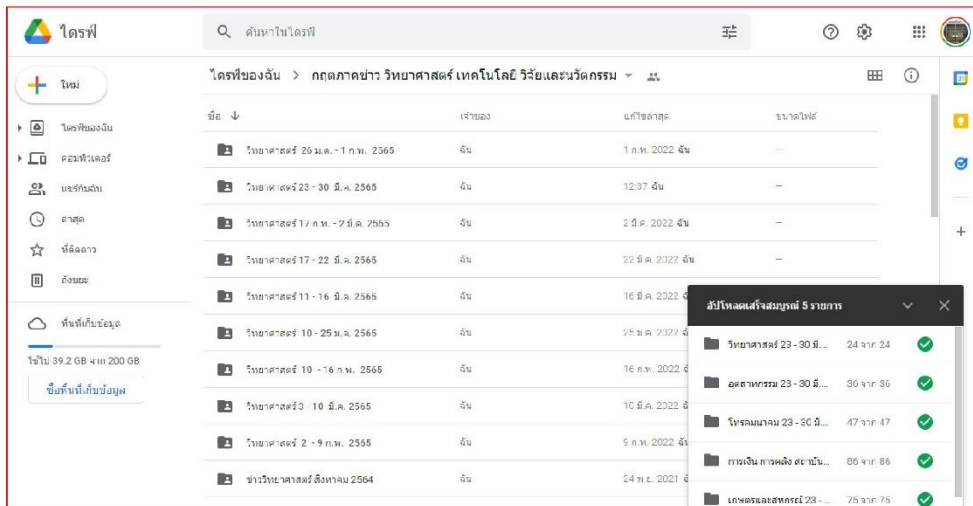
ไดรฟ์

ค้นหาในไดรฟ์

ใหม่

ไดรฟ์ของฉัน
คอมพิวเตอร์
แชร์กับฉัน
ล่าสุด
ที่ติดดาว
ถังขยะ

พื้นที่เก็บข้อมูล

ใช้ไป 39.2 GB จาก 200 GB

ซื้อพื้นที่เก็บข้อมูล

ไดรฟ์ของฉัน > กฤตภาคข่าว วิทยาศาสตร์ เทคโนโลยี วิจัยและนวัตกรรม

| ชื่อ ↓ | เจ้าของ | แก้ไขล่าสุด | ขนาดไฟล์ |
|---|---|---|---|
| วิทยาศาสตร์ 26 ม.ค. - 1 ก.พ. 2565 | ฉัน | 1 ก.พ. 2022 ฉัน | — |
| วิทยาศาสตร์ 23 - 30 มี.ค. 2565 | ฉัน | 12:37 ฉัน | — |
| วิทยาศาสตร์ 17 ก.พ. - 2 มี.ค. 2565 | ฉัน | 2 มี.ค. 2022 ฉัน | — |
| วิทยาศาสตร์ 17 - 22 มี.ค. 2565 | ฉัน | 22 มี.ค. 2022 ฉัน | — |
| วิทยาศาสตร์ 11 - 16 มี.ค. 2565 | ฉัน | 16 มี.ค. 2022 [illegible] | |
| วิทยาศาสตร์ 10 - 25 ม.ค. 2565 | ฉัน | 25 ม.ค. 2022 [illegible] | |
| วิทยาศาสตร์ 10 - 16 ก.พ. 2565 | ฉัน | 16 ก.พ. 2022 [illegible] | |
| วิทยาศาสตร์ 3 - 10 มี.ค. 2565 | ฉัน | 10 มี.ค. 2022 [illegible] | |
| วิทยาศาสตร์ 2 - 9 ก.พ. 2565 | ฉัน | 9 ก.พ. 2022 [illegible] | |
| ข่าววิทยาศาสตร์ สิงหาคม 2564 | ฉัน | 24 พ.ย. 2021 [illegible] | |

อัปโหลดเสร็จสมบูรณ์ 5 รายการ

วิทยาศาสตร์ 23 - 30 มี... 24 จาก 24
อุตสาหกรรม 23 - 30 มี... 36 จาก 36
โทรคมนาคม 23 - 30 มี... 47 จาก 47
การเงิน การคลัง สถาบัน... 86 จาก 86
เกษตรและสหกรณ์ 23 - ... 75 จาก 75